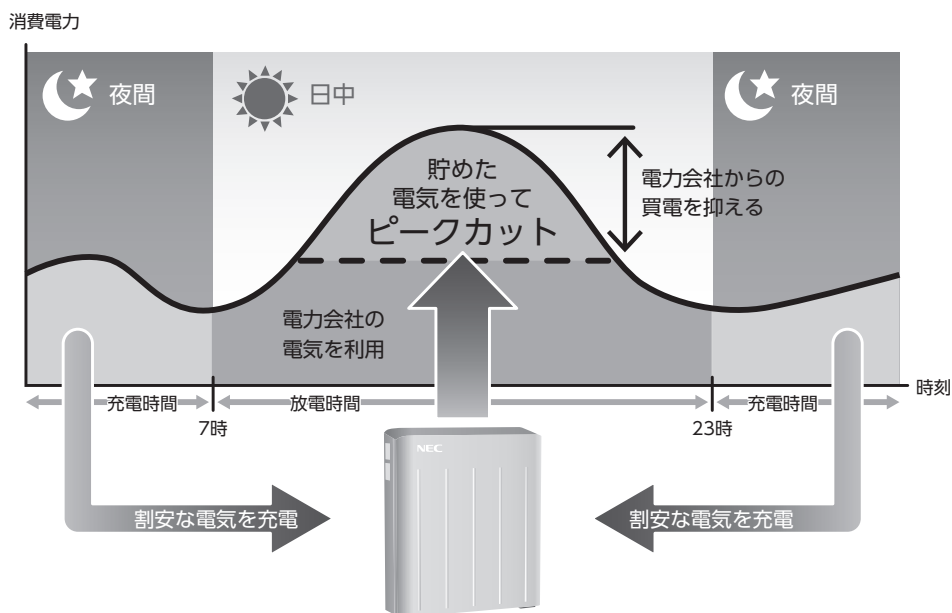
消費電力

夜間

日中

夜間

貯めた
電気を使って
ピークカット

電力会社からの
買電を抑える

電力会社の
電気を利用

時刻

充電時間

7時

放電時間

23時

充電時間

NEC

割安な電気を充電

割安な電気を充電